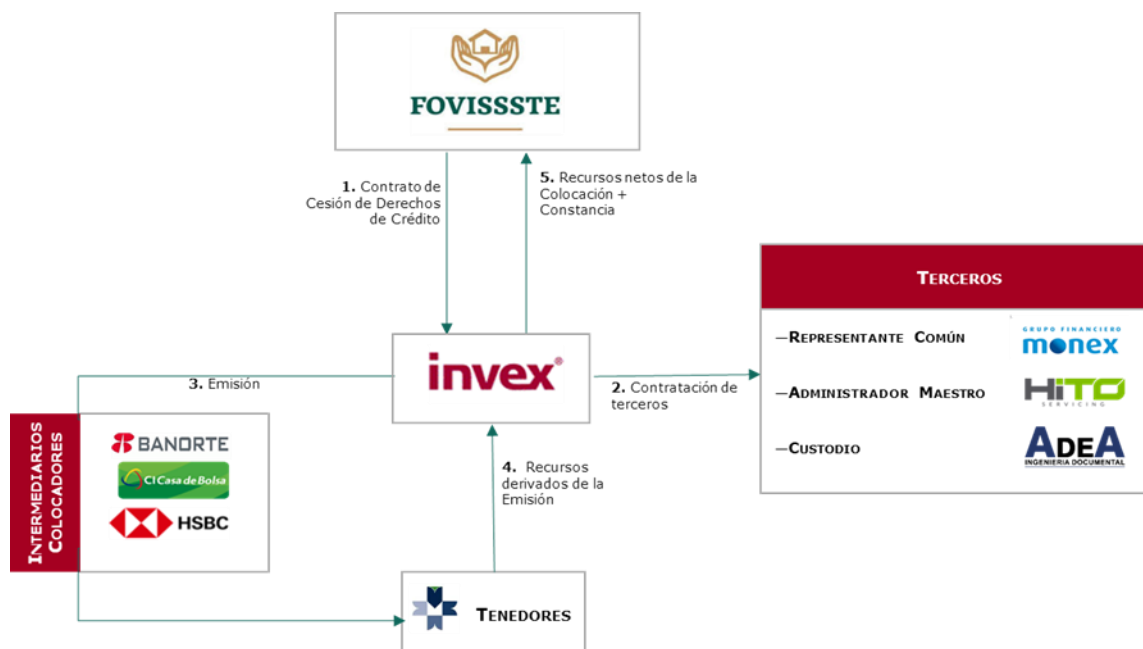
FOVISSSTE

1. Contrato de Cesión de Derechos de Crédito

5. Recursos netos de la Colocación + Constancia

TERCEROS

—REPRESENTANTE COMÚN
GRUPO FINANCIERO monex

—ADMINISTRADOR MAESTRO
HITO SERVICING

—CUSTODIO
ADEA INGENIERIA DOCUMENTAL

3. Emisión

invex

2. Contratación de terceros

INTERMEDIARIOS COLOCADORES

BANORTE
CI Casa de Bolsa
HSBC

4. Recursos derivados de la Emisión

TENEDORES